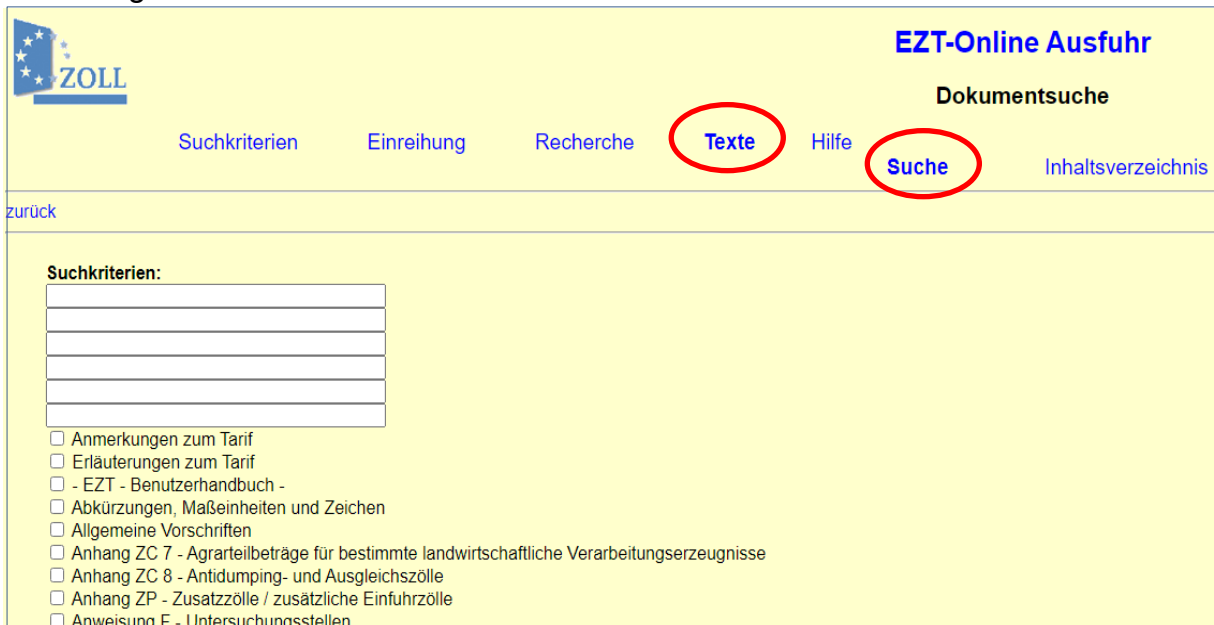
ZOLL

EZT-Online Ausfuhr

Dokumentsuche

Suchkriterien Einreihung Recherche Texte Hilfe Suche Inhaltsverzeichnis

zurück

Suchkriterien:

☐ Anmerkungen zum Tarif
☐ Erläuterungen zum Tarif
☐ - EZT - Benutzerhandbuch -
☐ Abkürzungen, Maßeinheiten und Zeichen
☐ Allgemeine Vorschriften
☐ Anhang ZC 7 - Agrarteilbeträge für bestimmte landwirtschaftliche Verarbeitungserzeugnisse
☐ Anhang ZC 8 - Antidumping- und Ausgleichszölle
☐ Anhang ZP - Zusatzzölle / zusätzliche Einfuhrzölle
☐ Anweisung F - Untersuchungsstellen